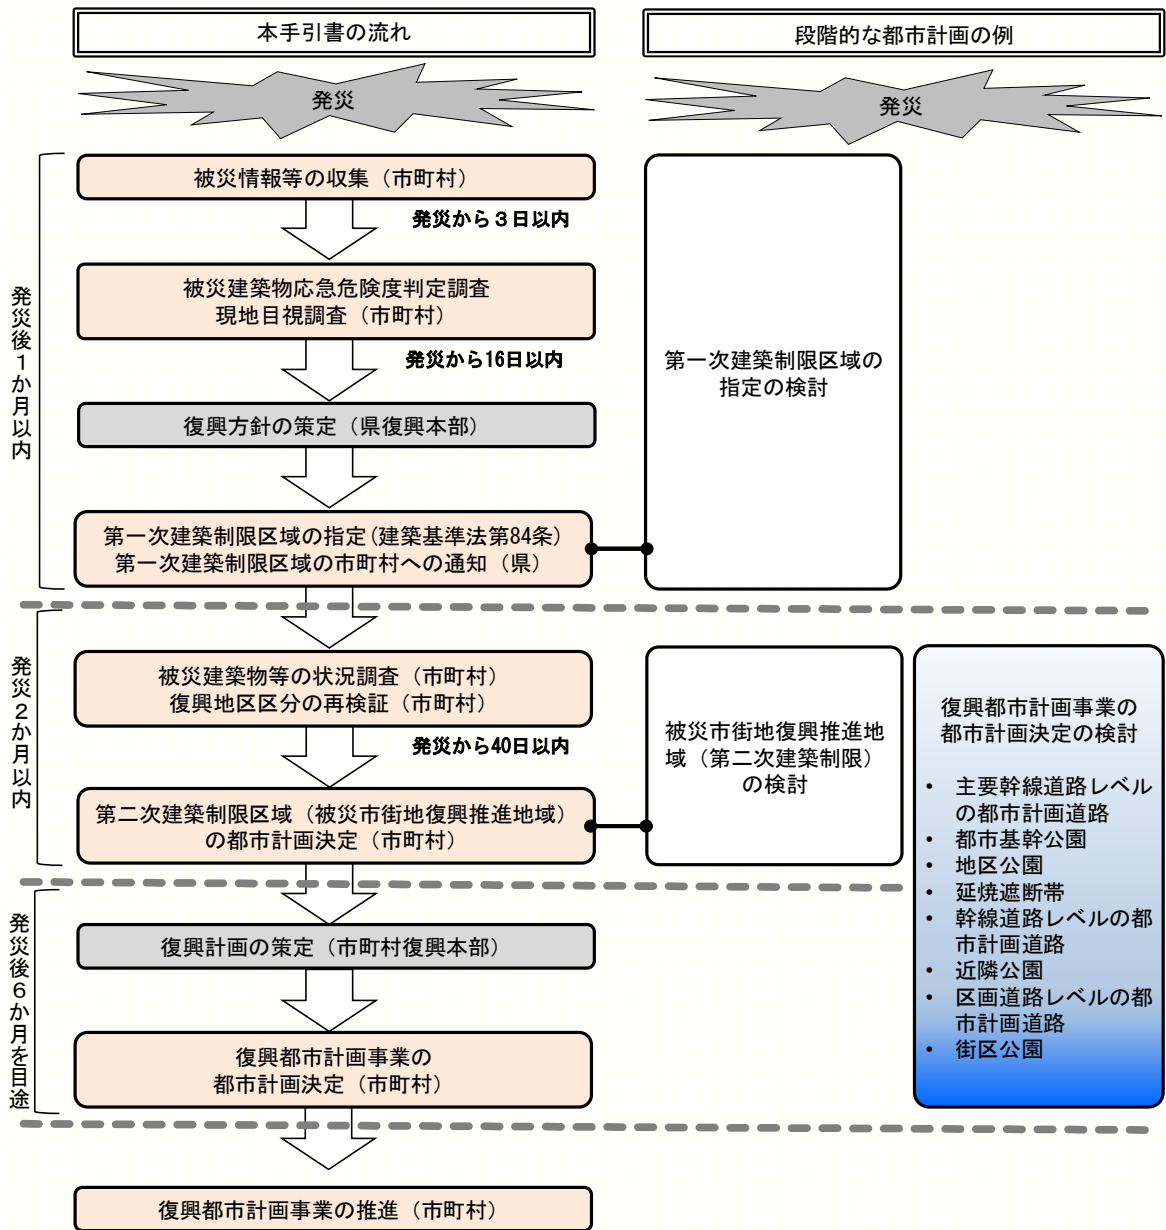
本手引書の流れ

段階的な都市計画の例

発災

発災

発災後1か月以内

被災情報等の収集（市町村）

発災から３日以内

被災建築物応急危険度判定調査
現地目視調査（市町村）

発災から16日以内

復興方針の策定（県復興本部）

第一次建築制限区域の指定（建築基準法第84条）
第一次建築制限区域の市町村への通知（県）

第一次建築制限区域の指定の検討

発災2か月以内

被災建築物等の状況調査（市町村）
復興地区区分の再検証（市町村）

発災から40日以内

第二次建築制限区域（被災市街地復興推進地域）の都市計画決定（市町村）

被災市街地復興推進地域（第二次建築制限）の検討

復興都市計画事業の都市計画決定の検討

- 主要幹線道路レベルの都市計画道路
- 都市基幹公園
- 地区公園
- 延焼遮断帯
- 幹線道路レベルの都市計画道路
- 近隣公園
- 区画道路レベルの都市計画道路
- 街区公園

発災後6か月を目途

復興計画の策定（市町村復興本部）

復興都市計画事業の
都市計画決定（市町村）

復興都市計画事業の推進（市町村）